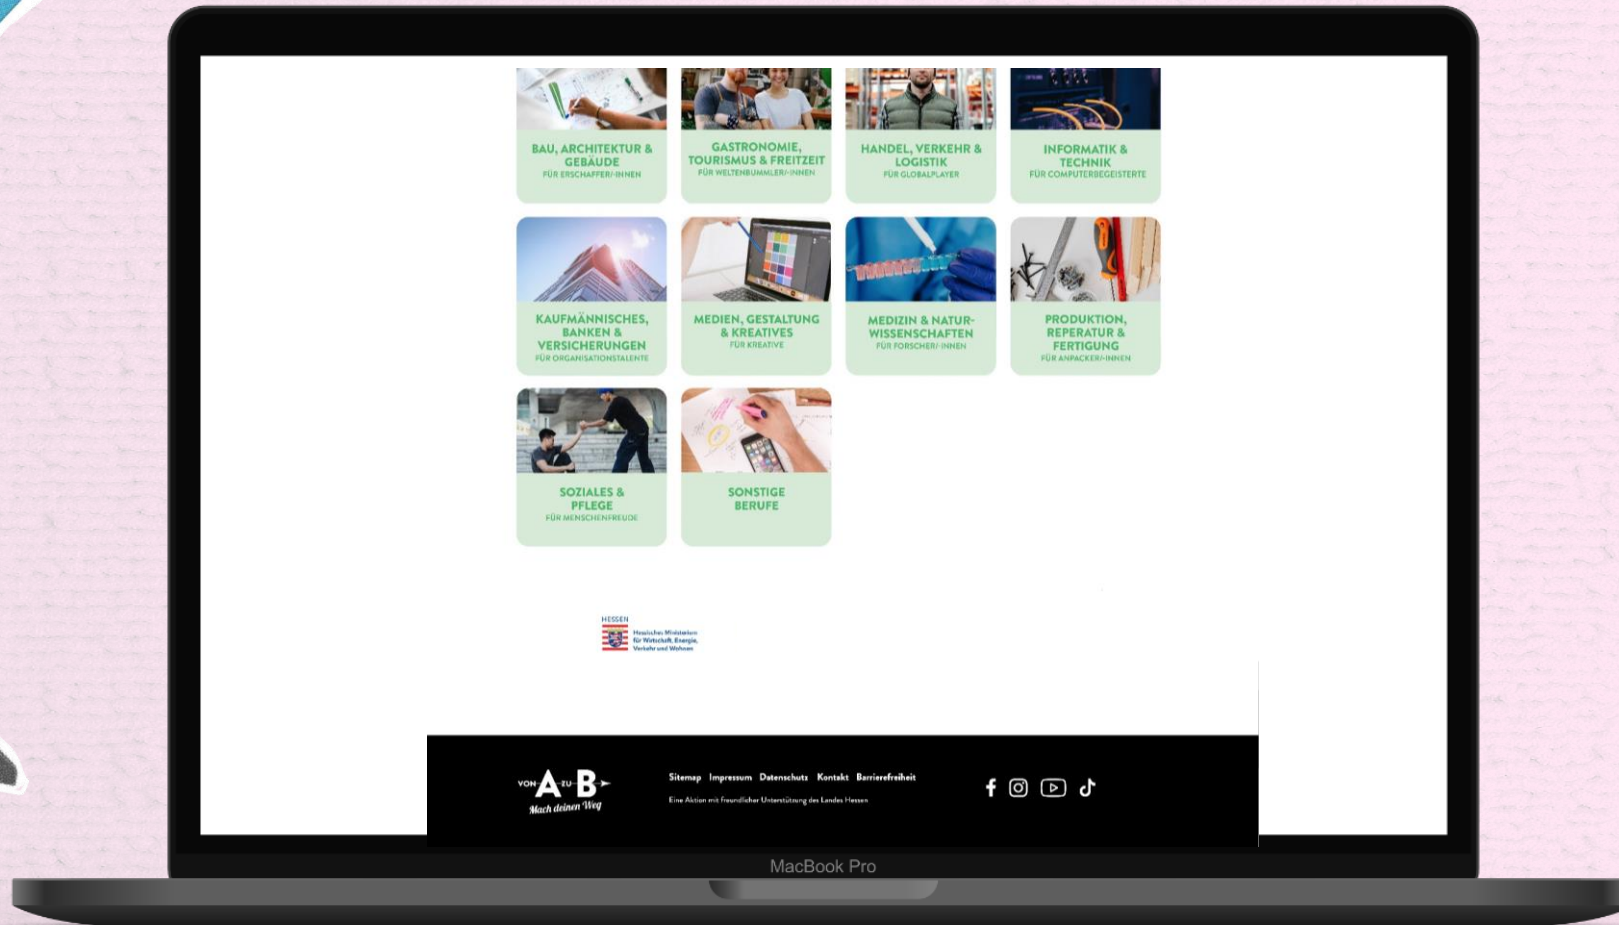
BAU, ARCHITEKTUR & GEBÄUDE
FÜR ERSCHAFFER/-INNEN

GASTRONOMIE, TOURISMUS & FREIZEIT
FÜR WELTENBUMMLER/-INNEN

HANDEL, VERKEHR & LOGISTIK
FÜR GLOBALPLAYER

INFORMATIK & TECHNIK
FÜR COMPUTERBEGEISTERTE

KAUFMÄNNISCHES, BANKEN & VERSICHERUNGEN
FÜR ORGANISATIONSTALENTE

MEDIEN, GESTALTUNG & KREATIVES
FÜR KREATIVE

MEDIZIN & NATURWISSENSCHAFTEN
FÜR FORSCHER/-INNEN

PRODUKTION, REPERATUR & FERTIGUNG
FÜR ANPACKER/-INNEN

SOZIALES & PFLEGE
FÜR MENSCHENFREUDE

SONSTIGE BERUFE

HESSEN
Hessisches Ministerium für Wirtschaft, Energie, Verkehr und Wohnen

VON A ZU B
Mach deinen Weg

Sitemap Impressum Datenschutz Kontakt Barrierefreiheit

Eine Aktion mit freundlicher Unterstützung des Landes Hessen

MacBook Pro